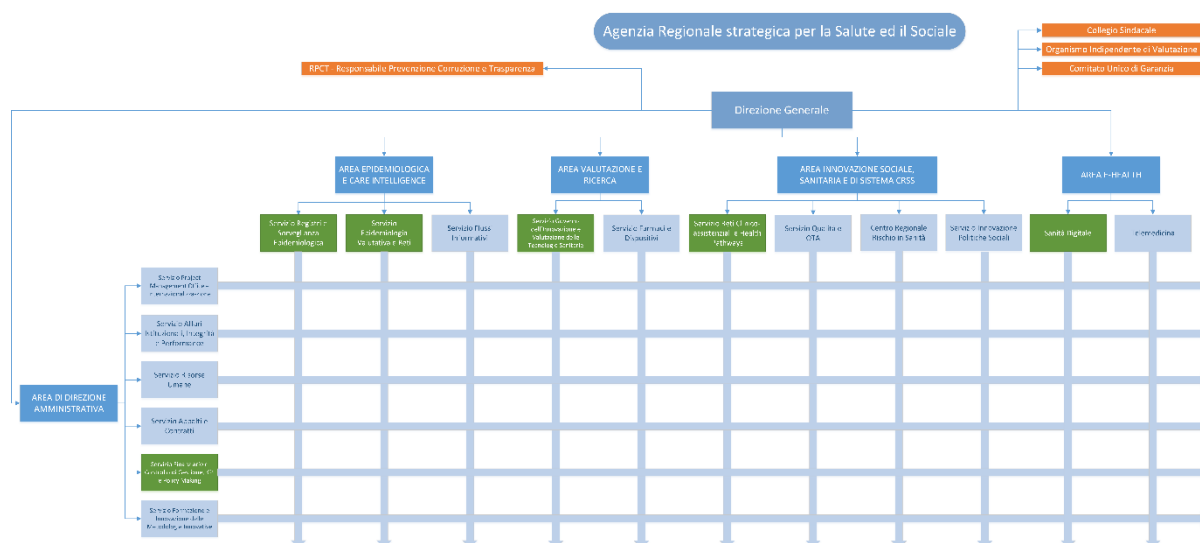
Agenzia Regionale strategica per la Salute ed il Sociale

Collegio Sindacale
Organismo Indipendente di Valutazione
Comitato Unico di Garanzia

RPCT - Responsabile Prevenzione Corruzione e Trasparenza

Direzione Generale

AREA EPIDEMIOLOGICA E CARE INTELLIGENCE

AREA VALUTAZIONE E RICERCA

AREA INNOVAZIONE SOCIALE, SANITARIA E DI SISTEMA CRSS

AREA E-HEALTH

Servizio Registri e Sorveglianza Epidemiologica

Servizio Epidemiologia Valutativa e Reti

Servizio Flussi Informativi

Servizio Governo dell'Innovazione e Valutazione delle Tecnologie Sanitarie

Servizio Farmaci e Dispositivi

Servizio Reti Clinico-assistenziali e Health Pathways

Servizio Qualità e OTA

Centro Regionale Rischio in Sanità

Servizio Innovazione Politiche Sociali

Sanità Digitale

Telemedicina

Servizio Project Management CdG e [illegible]

Servizio Affari Istituzionali, Integrità e Performance

Servizio Risorse Umane

Servizio Appalti e Contratti

Servizio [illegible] Gestione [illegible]

Servizio Formazione e Innovazione delle Metodologie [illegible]

AREA DI DIREZIONE AMMINISTRATIVA